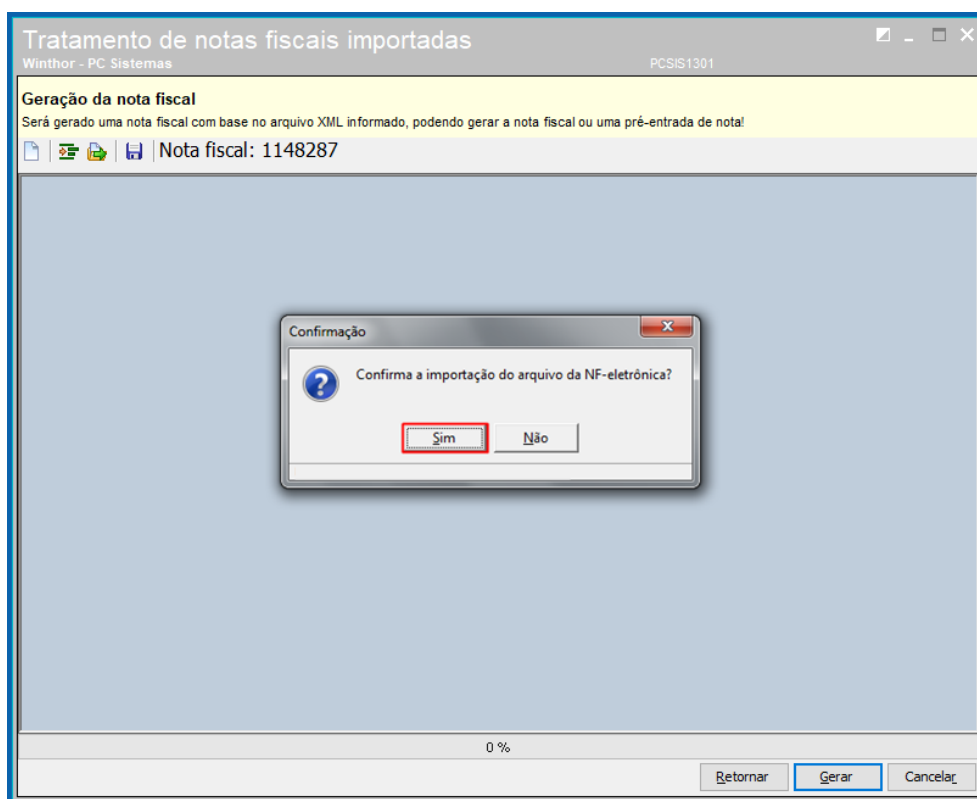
Tratamento de notas fiscais importadas
Winthor - PC Sistemas
PCSIS1301

Geração da nota fiscal
Será gerado uma nota fiscal com base no arquivo XML informado, podendo gerar a nota fiscal ou uma pré-entrada de nota!

Nota fiscal: 1148287

Confirmação

Confirma a importação do arquivo da NF-eletrônica?

Sim
Não

0 %

Retornar
Gerar
Cancelar